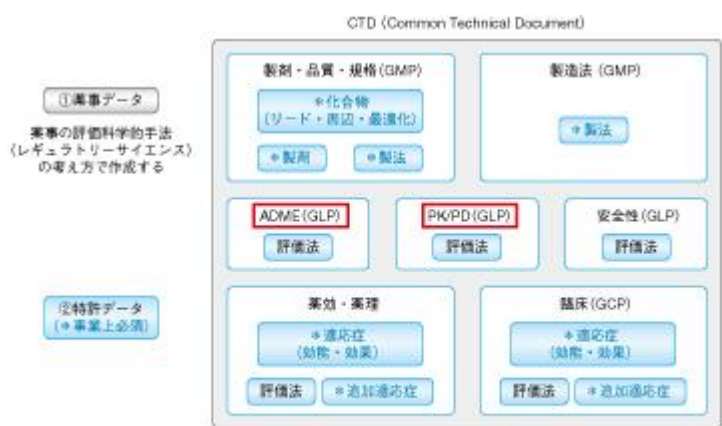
CTD (Common Technical Document)

①薬事データ

薬事の評価科学的手法（レギュラトリーサイエンス）の考え方で作成する

②特許データ（＊事業上必須）

製剤・品質・規格(GMP)

＊化合物（リード・周辺・最適化）

＊製剤

＊製法

製造法 (GMP)

＊製法

ADME(GLP)

評価法

PK/PD(GLP)

評価法

安全性(GLP)

評価法

薬効・薬理

＊適応症（効能・効果）

評価法

＊追加適応症

臨床(GCP)

＊適応症（効能・効果）

評価法

＊追加適応症